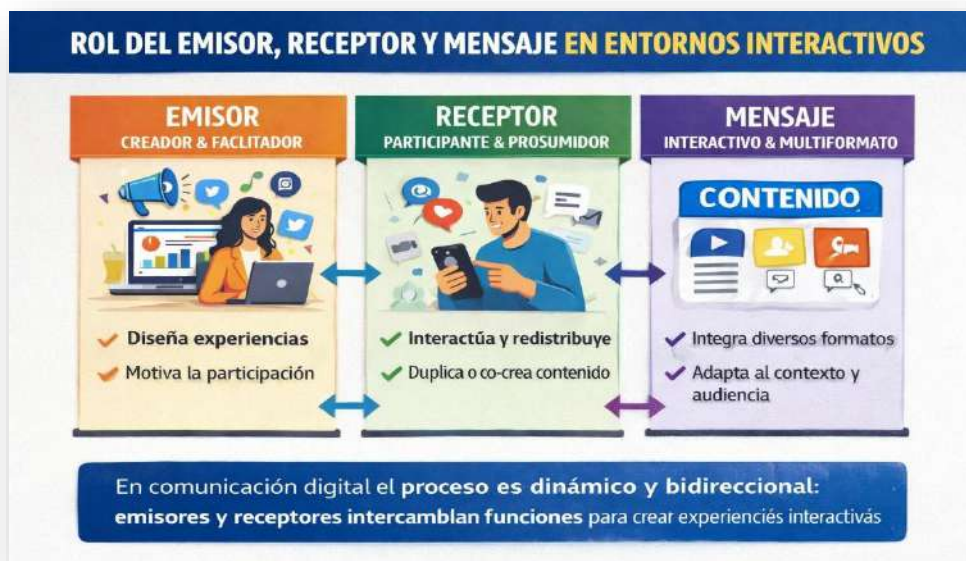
ROL DEL EMISOR, RECEPTOR Y MENSAJE EN ENTORNOS INTERACTIVOS

EMISOR
CREADOR & FACLITADOR

✔ Diseña experiencias
✔ Motiva la participación

RECEPTOR
PARTICIPANTE & PROSUMIDOR

✔ Interactúa y redistribuye
✔ Duplica o co-crea contenido

MENSAJE
INTERACTIVO & MULTIFORMATO

CONTENIDO

✔ Integra diversos formatos
✔ Adapta al contexto y audiencia

En comunicación digital el proceso es dinámico y bidireccional: emisores y receptores intercamblan funciones para crear experienciés interactivás